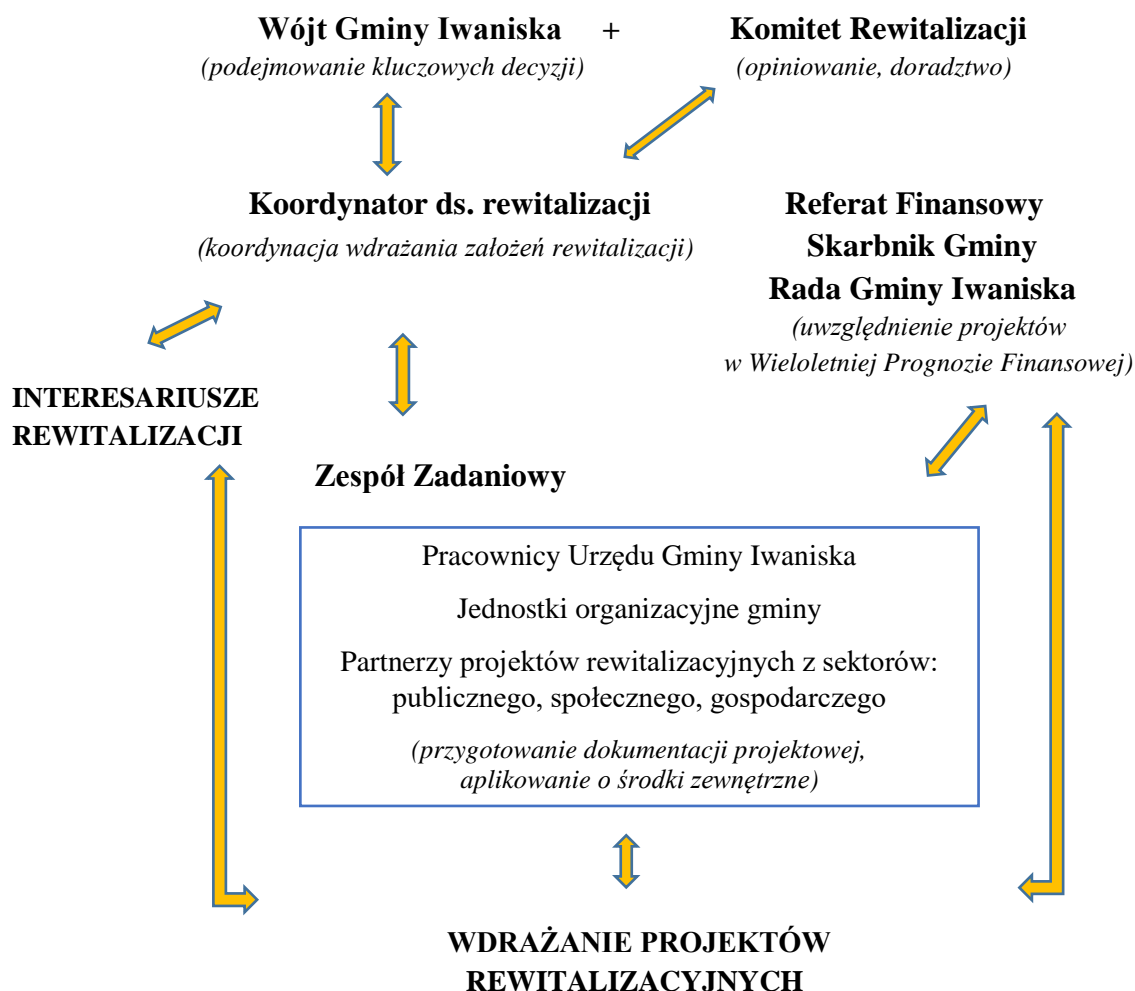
**Wójt Gminy Iwaniska** + **Komitet Rewitalizacji**
*(podejmowanie kluczowych decyzji)* *(opiniowanie, doradztwo)*

**Koordynator ds. rewitalizacji**
*(koordynacja wdrażania założeń rewitalizacji)*

**Referat Finansowy**
**Skarbnik Gminy**
**Rada Gminy Iwaniska**
*(uwzględnienie projektów w Wieloletniej Prognozie Finansowej)*

**INTERESARIUSZE REWITALIZACJI**

**Zespół Zadaniowy**

Pracownicy Urzędu Gminy Iwaniska

Jednostki organizacyjne gminy

Partnerzy projektów rewitalizacyjnych z sektorów: publicznego, społecznego, gospodarczego

*(przygotowanie dokumentacji projektowej, aplikowanie o środki zewnętrzne)*

**WDRAŻANIE PROJEKTÓW REWITALIZACYJNYCH**